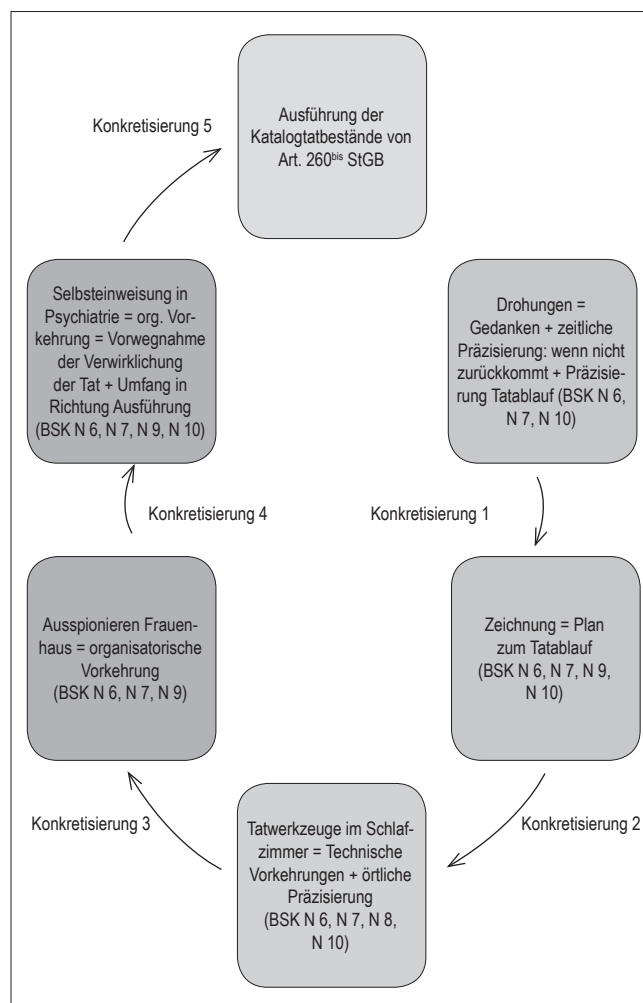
Ausführung der Katalogtatbestände von Art. 260$^{bis}$ StGB

Konkretisierung 5

Selbsteinweisung in Psychiatrie = org. Vorkehrung = Vorwegnahme der Verwirklichung der Tat + Umfang in Richtung Ausführung (BSK N 6, N 7, N 9, N 10)

Drohungen = Gedanken + zeitliche Präzisierung: wenn nicht zurückkommt + Präzisierung Tatablauf (BSK N 6, N 7, N 10)

Konkretisierung 4

Konkretisierung 1

Ausspionieren Frauenhaus = organisatorische Vorkehrung (BSK N 6, N 7, N 9)

Zeichnung = Plan zum Tatablauf (BSK N 6, N 7, N 9, N 10)

Konkretisierung 3

Konkretisierung 2

Tatwerkzeuge im Schlafzimmer = Technische Vorkehrungen + örtliche Präzisierung (BSK N 6, N 7, N 8, N 10)